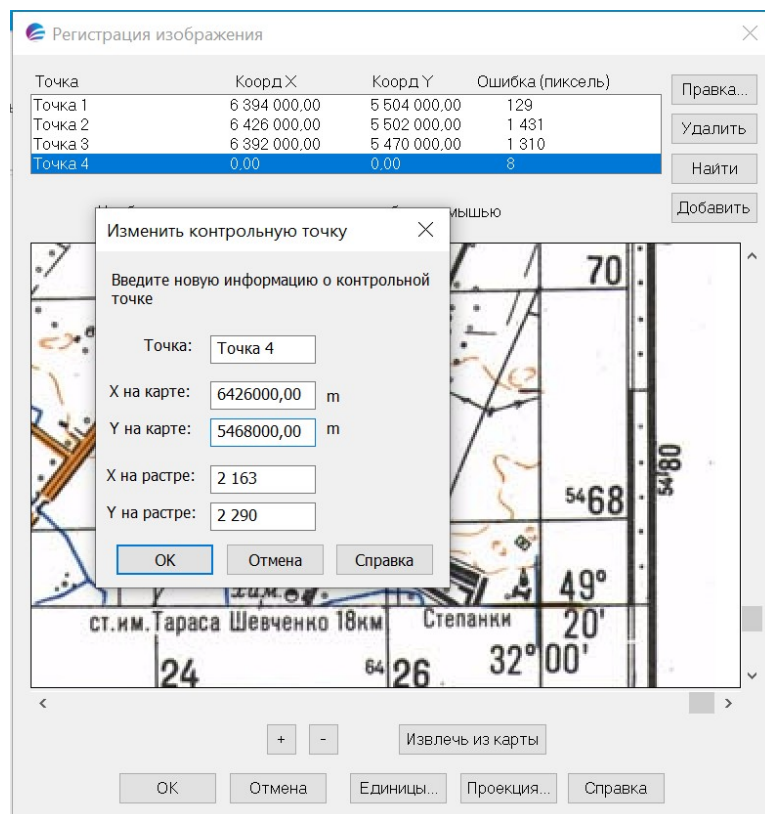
Регистрация изображения

| Точка | Коорд X | Коорд Y | Ошибка (пиксель) |
|---|---|---|---|
| Точка 1 | 6 394 000,00 | 5 504 000,00 | 129 |
| Точка 2 | 6 426 000,00 | 5 502 000,00 | 1 431 |
| Точка 3 | 6 392 000,00 | 5 470 000,00 | 1 310 |
| Точка 4 | 0,00 | 0,00 | 8 |

Правка...
Удалить
Найти
Добавить

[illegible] мышью

Изменить контрольную точку

Введите новую информацию о контрольной точке

Точка: Точка 4

X на карте: 6426000,00 m

Y на карте: 5468000,00 m

X на растре: 2 163

Y на растре: 2 290

OK Отмена Справка

70
5480
5468
49°
20'
32°00'
ст.им.Тараса Шевченко 18км
Степанки
24
6426
хим.

+ -
Извлечь из карты

OK Отмена Единицы... Проекция... Справка